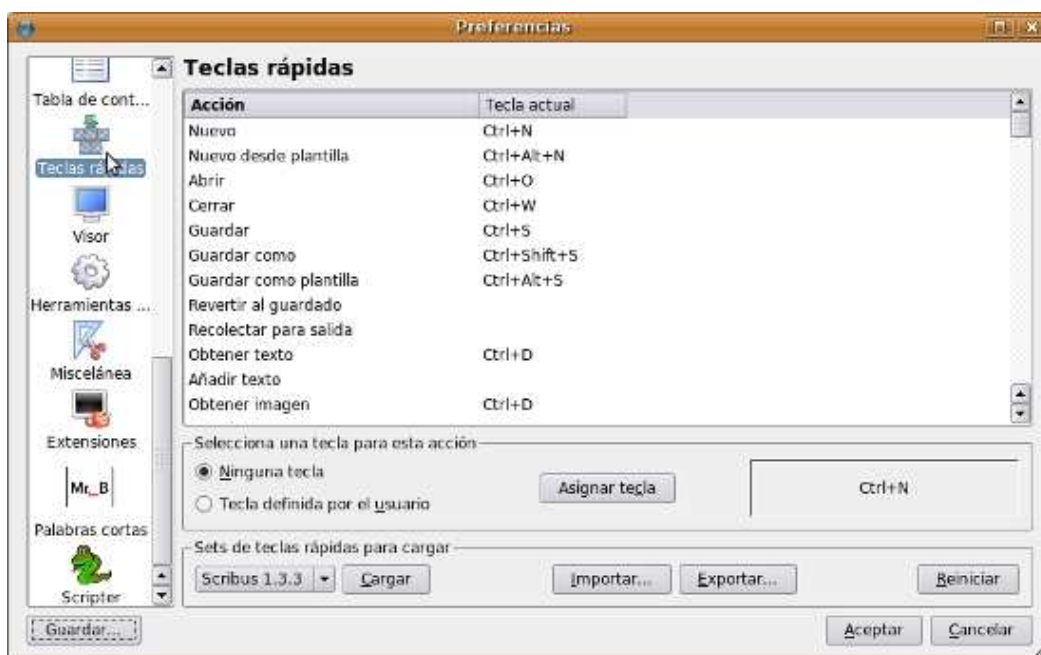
Preferencias

Tabla de cont...
Teclas rápidas
Visor
Herramientas ...
Miscelánea
Extensiones
Mr_B
Palabras cortas
Scripter

Teclas rápidas

| Acción | Tecla actual |
|---|---|
| Nuevo | Ctrl+N |
| Nuevo desde plantilla | Ctrl+Alt+N |
| Abrir | Ctrl+O |
| Cerrar | Ctrl+W |
| Guardar | Ctrl+S |
| Guardar como | Ctrl+Shift+S |
| Guardar como plantilla | Ctrl+Alt+S |
| Revertir al guardado | |
| Recolectar para salida | |
| Obtener texto | Ctrl+D |
| Añadir texto | |
| Obtener imagen | Ctrl+D |

Selecciona una tecla para esta acción
Ninguna tecla
Tecla definida por el usuario
Asignar tecla
Ctrl+N

Sets de teclas rápidas para cargar
Scribus 1.3.3
Cargar
Importar...
Exportar...
Reiniciar

Guardar...
Aceptar
Cancelar